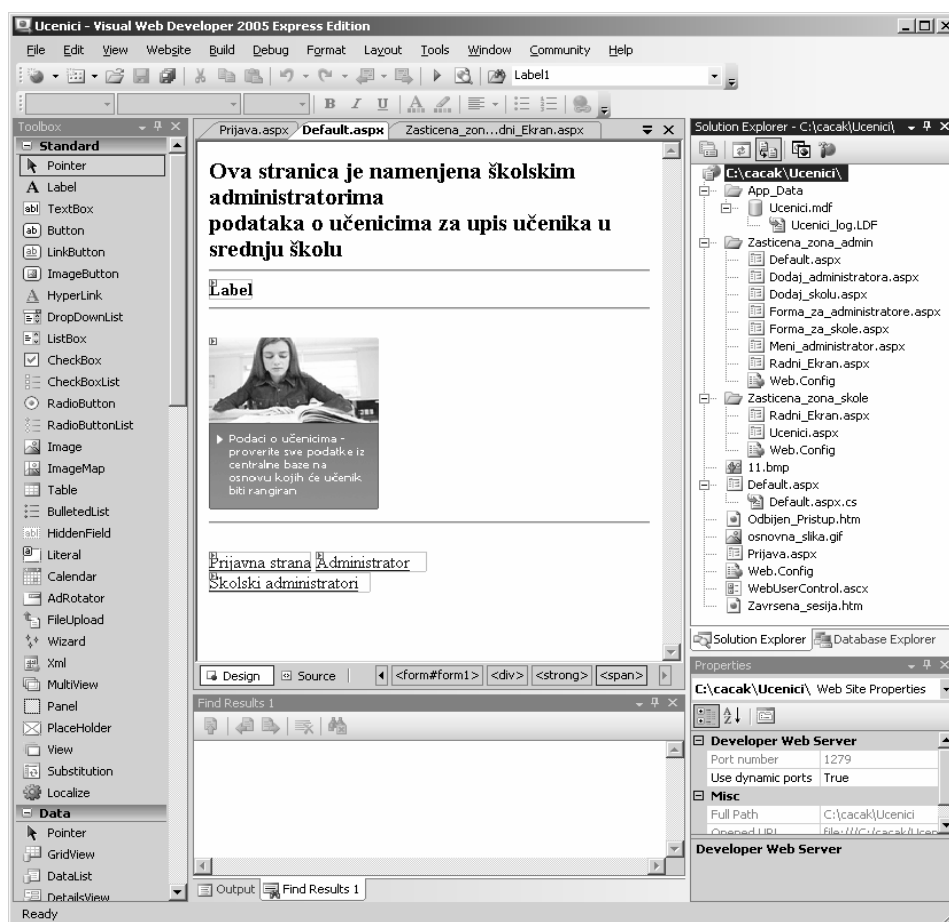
Ucenici - Visual Web Developer 2005 Express Edition

File Edit View Website Build Debug Format Layout Tools Window Community Help

Label1

Toolbox
Standard
Pointer
Label
TextBox
Button
LinkButton
ImageButton
HyperLink
DropDownList
ListBox
CheckBox
CheckBoxList
RadioButton
RadioButtonList
Image
ImageMap
Table
BulletedList
HiddenField
Literal
Calendar
AdRotator
FileUpload
Wizard
Xml
MultiView
Panel
PlaceHolder
View
Substitution
Localize
Data
Pointer
GridView
DataList
DetailsView

Prijava.aspx Default.aspx Zasticena_zon...dni_Ekran.aspx

Ova stranica je namenjena školskim administratorima
podataka o učenicima za upis učenika u srednju školu

Label

Podaci o učenicima - proverite swe podatke iz centralne baze na osnovu kojih će učenik biti rangiran

Prijavna strana Administrator
Školski administratori

Design Source <form#form1> <div> <strong> <span>

Find Results 1

Output Find Results 1

Solution Explorer - C:\cacak\Ucenici\
C:\cacak\Ucenici\
App_Data
Ucenici.mdf
Ucenici_log.LDF
Zasticena_zona_admin
Default.aspx
Dodaj_administratora.aspx
Dodaj_skolu.aspx
Forma_za_administratore.aspx
Forma_za_skole.aspx
Meni_administrator.aspx
Radni_Ekran.aspx
Web.Config
Zasticena_zona_skole
Radni_Ekran.aspx
Ucenici.aspx
Web.Config
11.bmp
Default.aspx
Default.aspx.cs
Odbijen_Pristup.htm
osnovna_slika.gif
Prijava.aspx
Web.Config
WebUserControl.ascx
Zavrsena_sesija.htm

Solution Explorer Database Explorer

Properties
C:\cacak\Ucenici\ Web Site Properties
Developer Web Server
| Port number | 1279 |
| Use dynamic ports | True |
Misc
| Full Path | C:\cacak\Ucenici |
| Opened URL | file:///C:/cacak/Ucen |

Developer Web Server

Ready